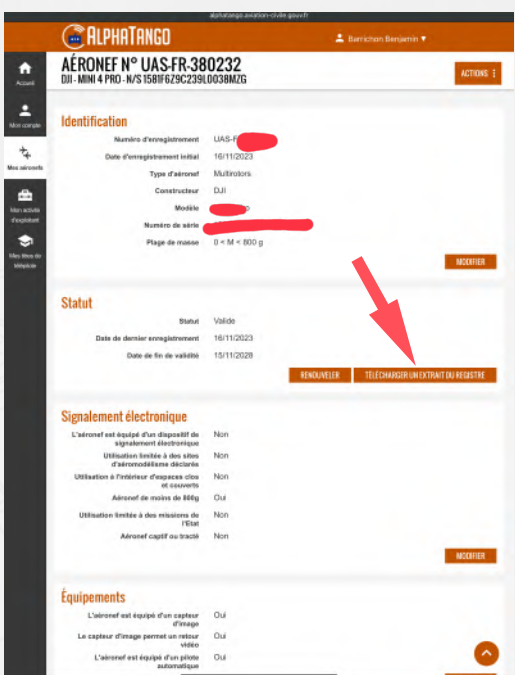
alphatango.aviation-civile.gouv.fr

ALPHATANGO

Barrichon Benjamin ▾

Accueil

Mon compte

Mes aéronefs

Mon activité d'exploitant

Mes titres de télépilote

AÉRONEF N° UAS-FR-380232
DJI - MINI 4 PRO - N/S 1581F6Z9C239L0038MZG

ACTIONS ⋮

Identification

Numéro d'enregistrement UAS-F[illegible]

Date d'enregistrement initial 16/11/2023

Type d'aéronef Multirotors

Constructeur DJI

Modèle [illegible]o

Numéro de série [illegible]

Plage de masse 0 < M < 800 g

MODIFIER

Statut

Statut Valide

Date de dernier enregistrement 16/11/2023

Date de fin de validité 15/11/2028

RENOUVELER

TÉLÉCHARGER UN EXTRAIT DU REGISTRE

Signalement électronique

L'aéronef est équipé d'un dispositif de signalement électronique Non

Utilisation limitée à des sites d'aéromodélisme déclarés Non

Utilisation à l'intérieur d'espaces clos et couverts Non

Aéronef de moins de 800g Oui

Utilisation limitée à des missions de l'Etat Non

Aéronef captif ou tracté Non

MODIFIER

Équipements

L'aéronef est équipé d'un capteur d'image Oui

Le capteur d'image permet un retour vidéo Oui

L'aéronef est équipé d'un pilote automatique Oui